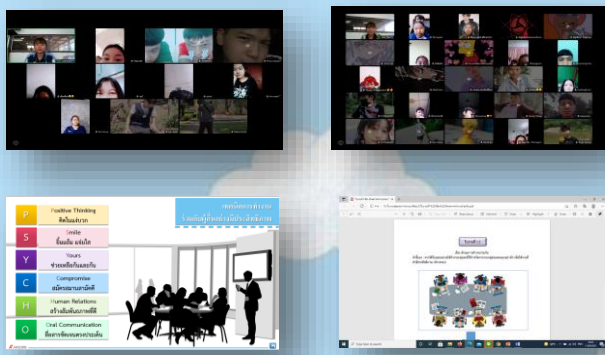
P Positive Thinking
คิดในแง่บวก

S Smile
ยิ้มแย้ม แจ่มใส

Y Yours
ช่วยเหลือเกื้อกูลกัน

C Compromise
สมัครสมานสามัคคี

H Human Relations
สร้างสัมพันธภาพที่ดี

O Oral Communication
สื่อสารพิชิตเอาชนะใจ

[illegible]